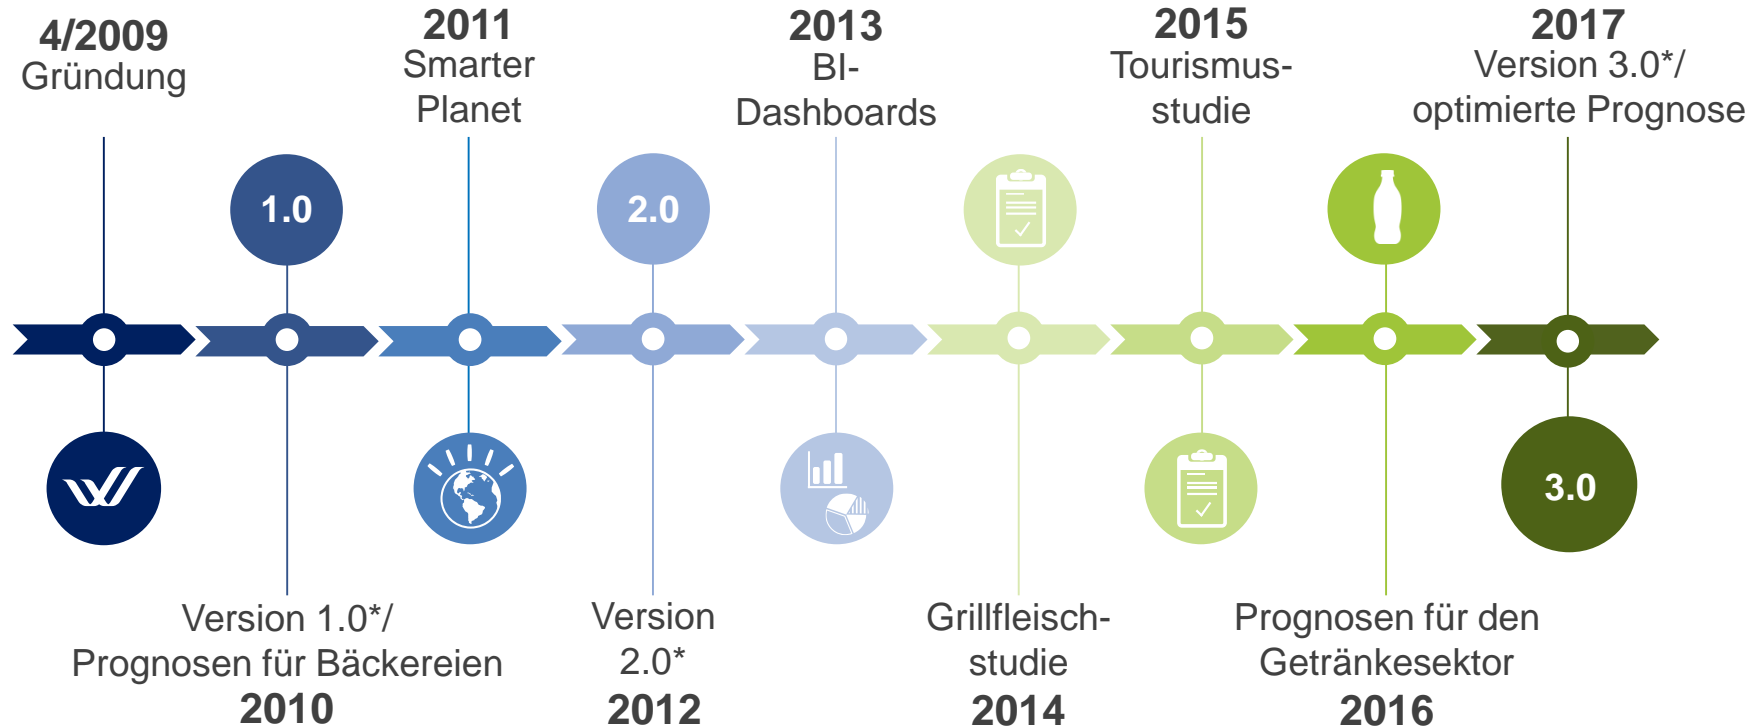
**4/2009**
Gründung

**2011**
Smarter Planet

**2013**
BI-Dashboards

**2015**
Tourismusstudie

**2017**
Version 3.0*/ optimierte Prognose

1.0

2.0

3.0

Version 1.0*/ Prognosen für Bäckereien
**2010**

Version 2.0*
**2012**

Grillfleischstudie
**2014**

Prognosen für den Getränkesektor
**2016**